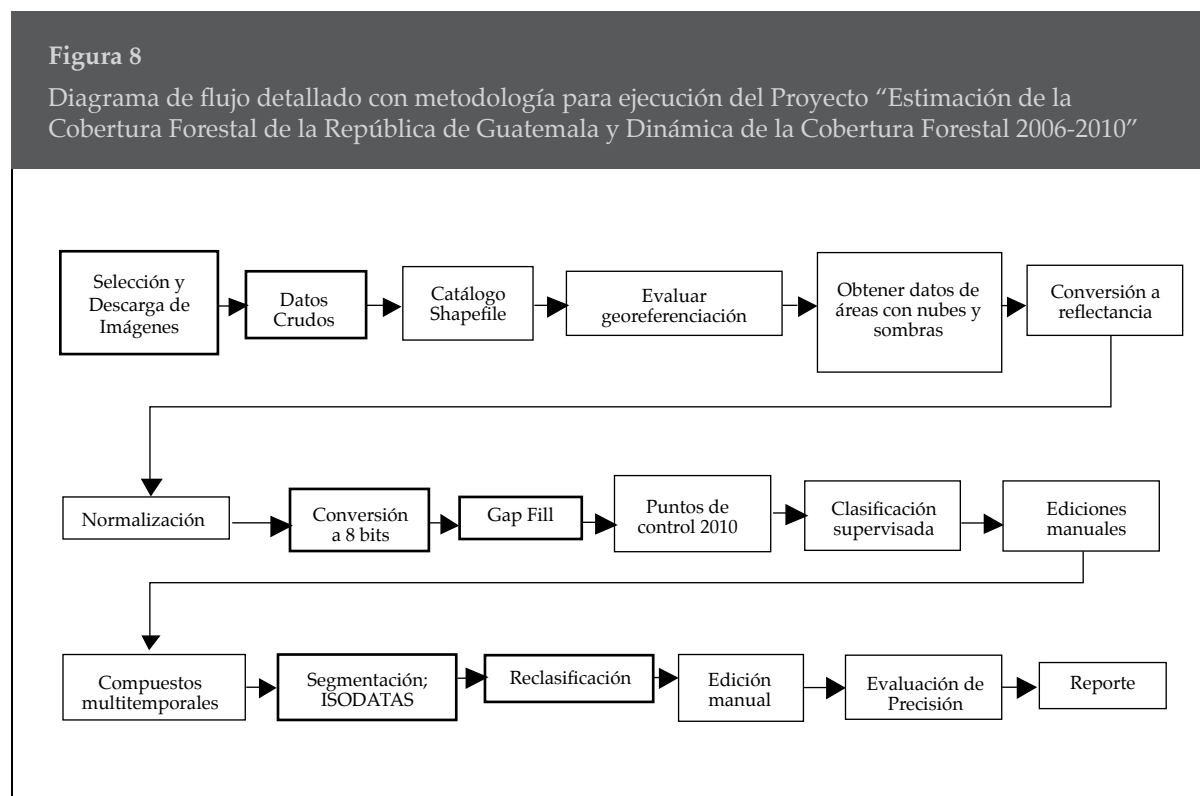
**Figura 8**

Diagrama de flujo detallado con metodología para ejecución del Proyecto "Estimación de la Cobertura Forestal de la República de Guatemala y Dinámica de la Cobertura Forestal 2006-2010"

Selección y Descarga de Imágenes

Datos Crudos

Catálogo Shapefile

Evaluar georeferenciación

Obtener datos de áreas con nubes y sombras

Conversión a reflectancia

Normalización

Conversión a 8 bits

Gap Fill

Puntos de control 2010

Clasificación supervisada

Ediciones manuales

Compuestos multitemporales

Segmentación; ISODATAS

Reclasificación

Edición manual

Evaluación de Precisión

Reporte